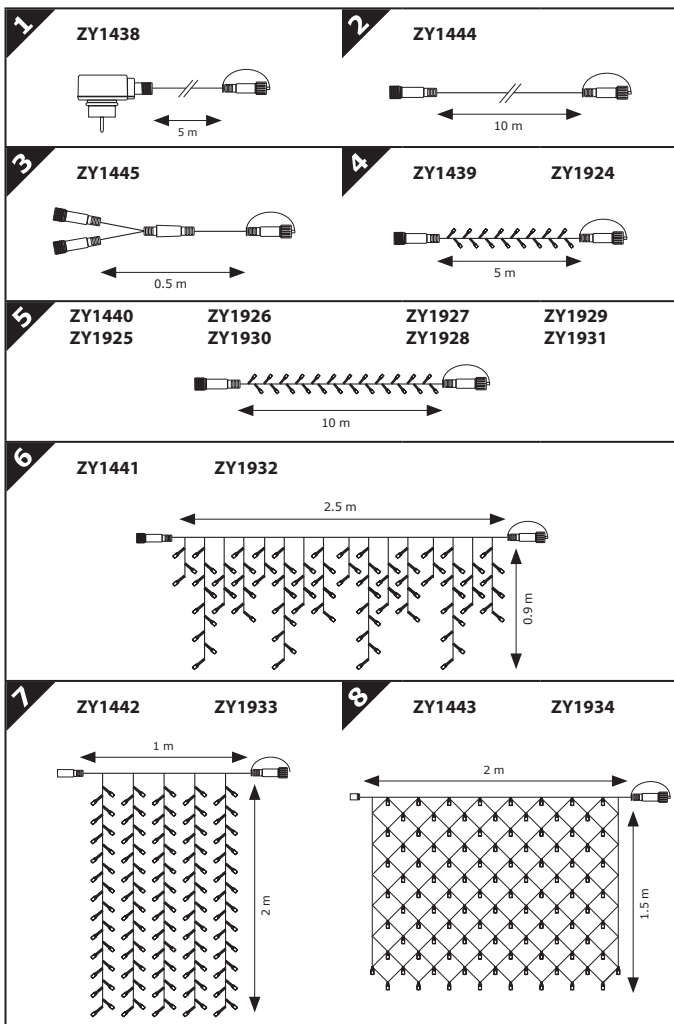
1 ZY1438

5 m

2 ZY1444

10 m

3 ZY1445

0.5 m

4 ZY1439 ZY1924

5 m

5 ZY1440 ZY1926 ZY1927 ZY1929
ZY1925 ZY1930 ZY1928 ZY1931

10 m

6 ZY1441 ZY1932

2.5 m

0.9 m

7 ZY1442 ZY1933

1 m

2 m

8 ZY1443 ZY1934

2 m

1.5 m